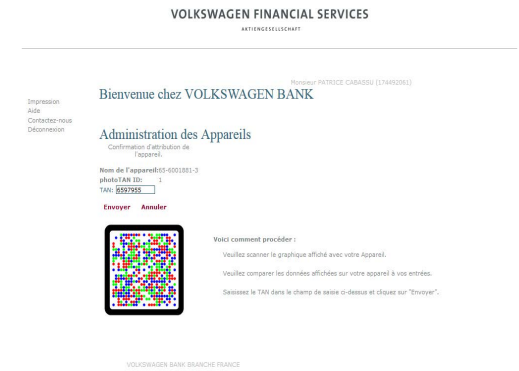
VOLKSWAGEN FINANCIAL SERVICES
AKTIENGESELLSCHAFT

Monsieur PATRICE CABASSU (174492061)

Impression
Aide
Contactez-nous
Déconnexion

Bienvenue chez VOLKSWAGEN BANK

Administration des Appareils

Confirmation d'attribution de l'appareil.

Nom de l'appareil: 65-6001881-3
photoTAN ID: 1
TAN: 6597955

Envoyer Annuler

Voici comment procéder :

Veuillez scanner le graphique affiché avec votre Appareil.

Veuillez comparer les données affichées sur votre appareil à vos entrées.

Saisissez le TAN dans le champ de saisie ci-dessus et cliquez sur "Envoyer".

VOLKSWAGEN BANK BRANCHE FRANCE